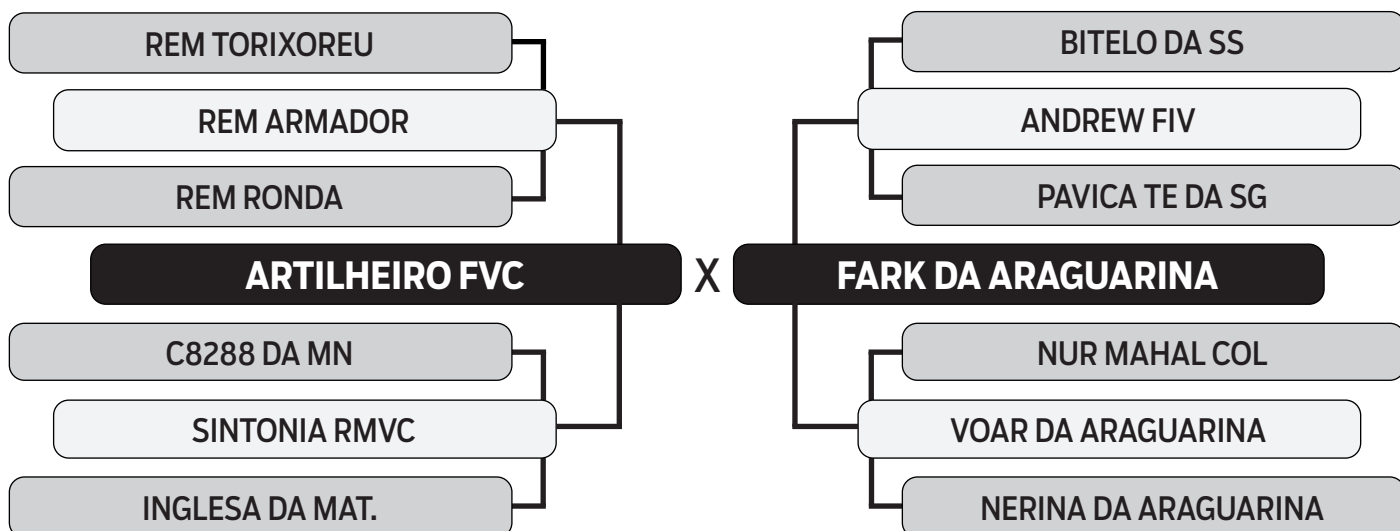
REM TORIXOREU

REM ARMADOR

REM RONDA

ARTILHEIRO FVC

C8288 DA MN

SINTONIA RMVC

INGLESA DA MAT.

X

BITELO DA SS

ANDREW FIV

PAVICA TE DA SG

FARK DA ARAGUARINA

NUR MAHAL COL

VOAR DA ARAGUARINA

NERINA DA ARAGUARINA